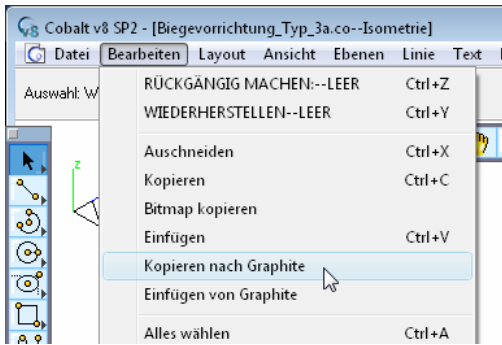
Cobalt v8 SP2 - [Biegevorrichtung_Typ_3a.co--Isometrie]

Datei Bearbeiten Layout Ansicht Ebenen Linie Text

Auswahl: W

z

RÜCKGÄNGIG MACHEN:--LEER Ctrl+Z
WIEDERHERSTELLEN--LEER Ctrl+Y

Auschneiden Ctrl+X
Kopieren Ctrl+C
Bitmap kopieren
Einfügen Ctrl+V
Kopieren nach Graphite
Einfügen von Graphite

Alles wählen Ctrl+A